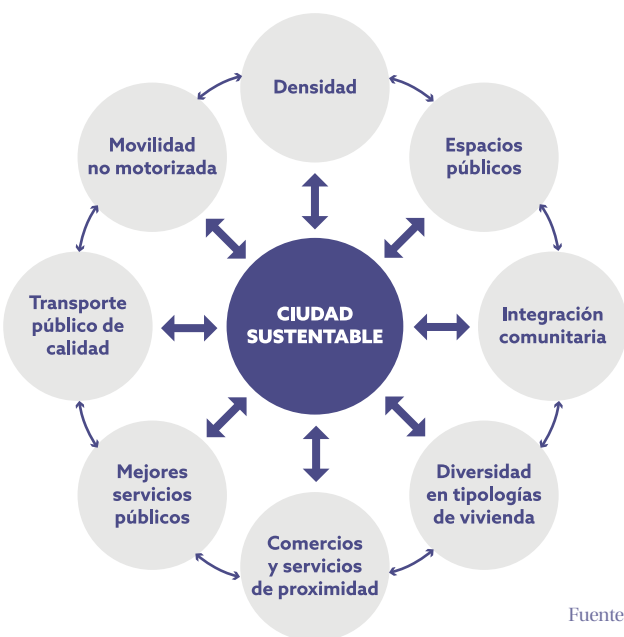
Densidad

Espacios públicos

Integración comunitaria

Diversidad en tipologías de vivienda

Comercios y servicios de proximidad

Mejores servicios públicos

Transporte público de calidad

Movilidad no motorizada

CIUDAD SUSTENTABLE

Fuente